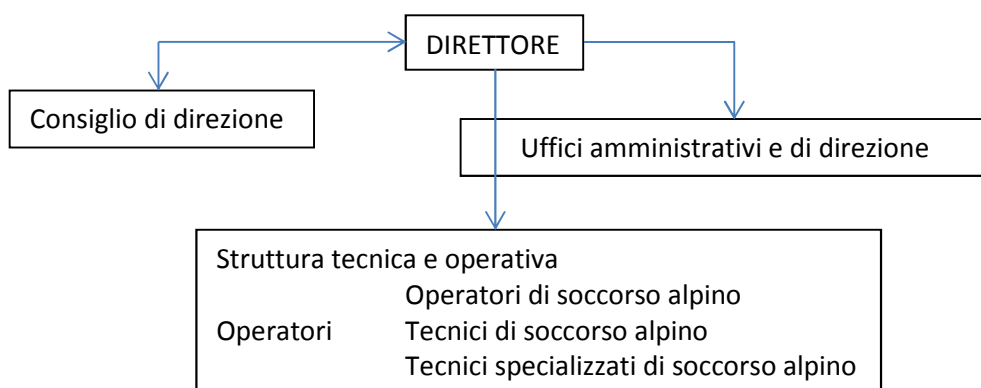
DIRETTORE

Consiglio di direzione

Uffici amministrativi e di direzione

Struttura tecnica e operativa
Operatori di soccorso alpino
Operatori Tecnici di soccorso alpino
Tecnici specializzati di soccorso alpino